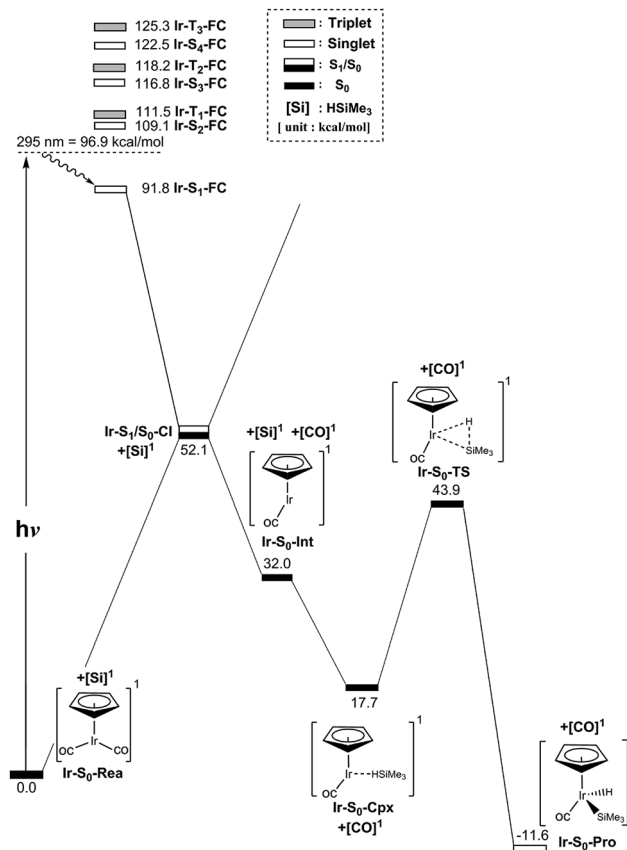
125.3 Ir-T$_3$-FC
122.5 Ir-S$_4$-FC
118.2 Ir-T$_2$-FC
116.8 Ir-S$_3$-FC
111.5 Ir-T$_1$-FC
109.1 Ir-S$_2$-FC

: Triplet
: Singlet
: S$_1$/S$_0$
: S$_0$
[Si] : HSiMe$_3$
[ unit : kcal/mol]

295 nm = 96.9 kcal/mol

91.8 Ir-S$_1$-FC

hν

Ir-S$_1$/S$_0$-CI
+[Si]$^1$
52.1

+[Si]$^1$ +[CO]$^1$
Ir
OC
1
Ir-S$_0$-Int
32.0

+[CO]$^1$
Ir
H
SiMe$_3$
OC
1
Ir-S$_0$-TS
43.9

17.7

+[Si]$^1$
Ir
OC
CO
1
Ir-S$_0$-Rea
0.0

Ir
HSiMe$_3$
OC
1
Ir-S$_0$-Cpx
+[CO]$^1$

+[CO]$^1$
Ir
H
OC
SiMe$_3$
-11.6
Ir-S$_0$-Pro